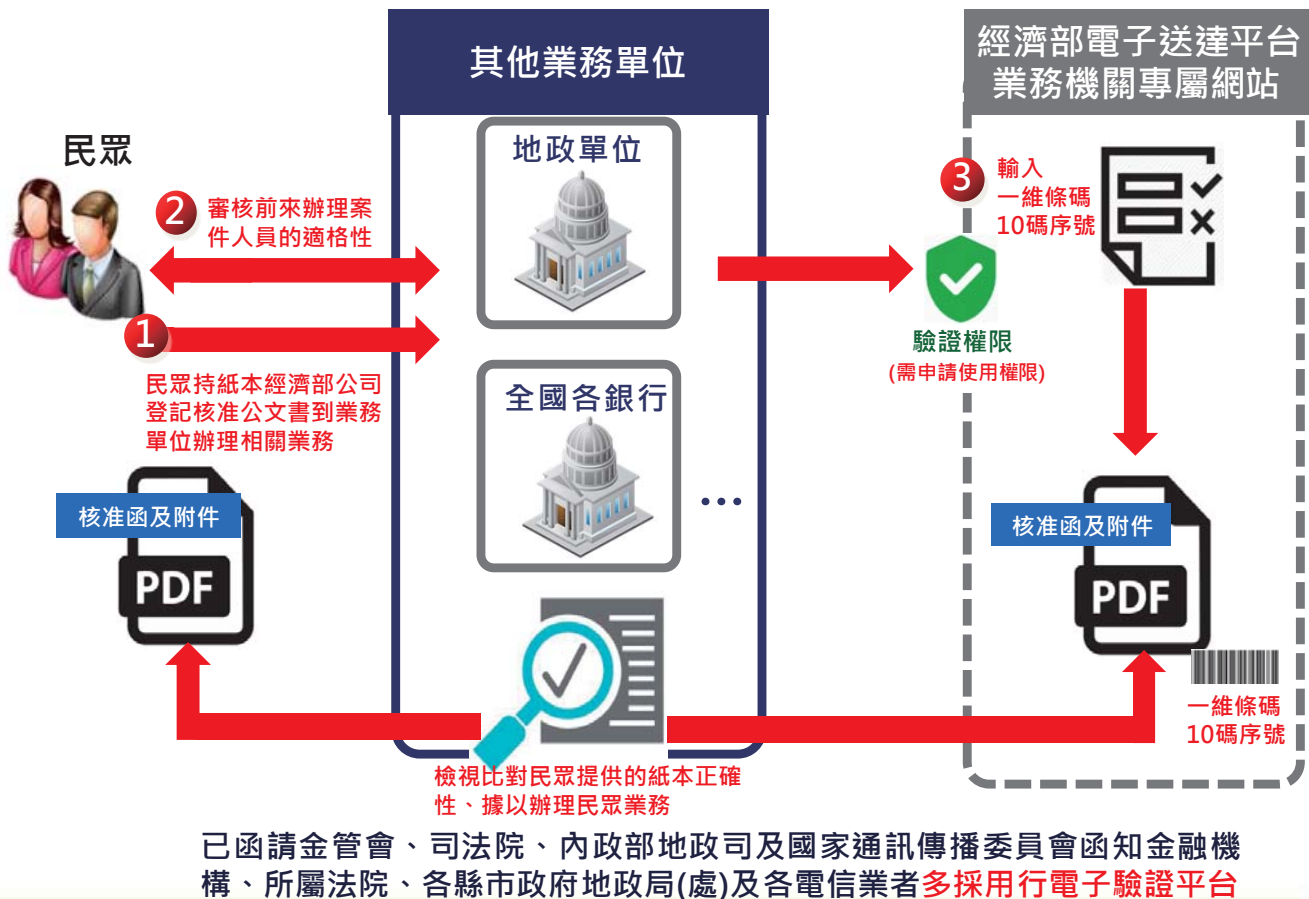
其他業務單位

經濟部電子送達平台
業務機關專屬網站

民眾

地政單位

2 審核前來辦理案件人員的適格性

1 民眾持紙本經濟部公司登記核准公文書到業務單位辦理相關業務

3 輸入
一維條碼
10碼序號

驗證權限
(需申請使用權限)

全國各銀行

...

核准函及附件

PDF

核准函及附件

PDF

一維條碼
10碼序號

檢視比對民眾提供的紙本正確性、據以辦理民眾業務

已函請金管會、司法院、內政部地政司及國家通訊傳播委員會函知金融機構、所屬法院、各縣市政府地政局(處)及各電信業者多採用行電子驗證平台